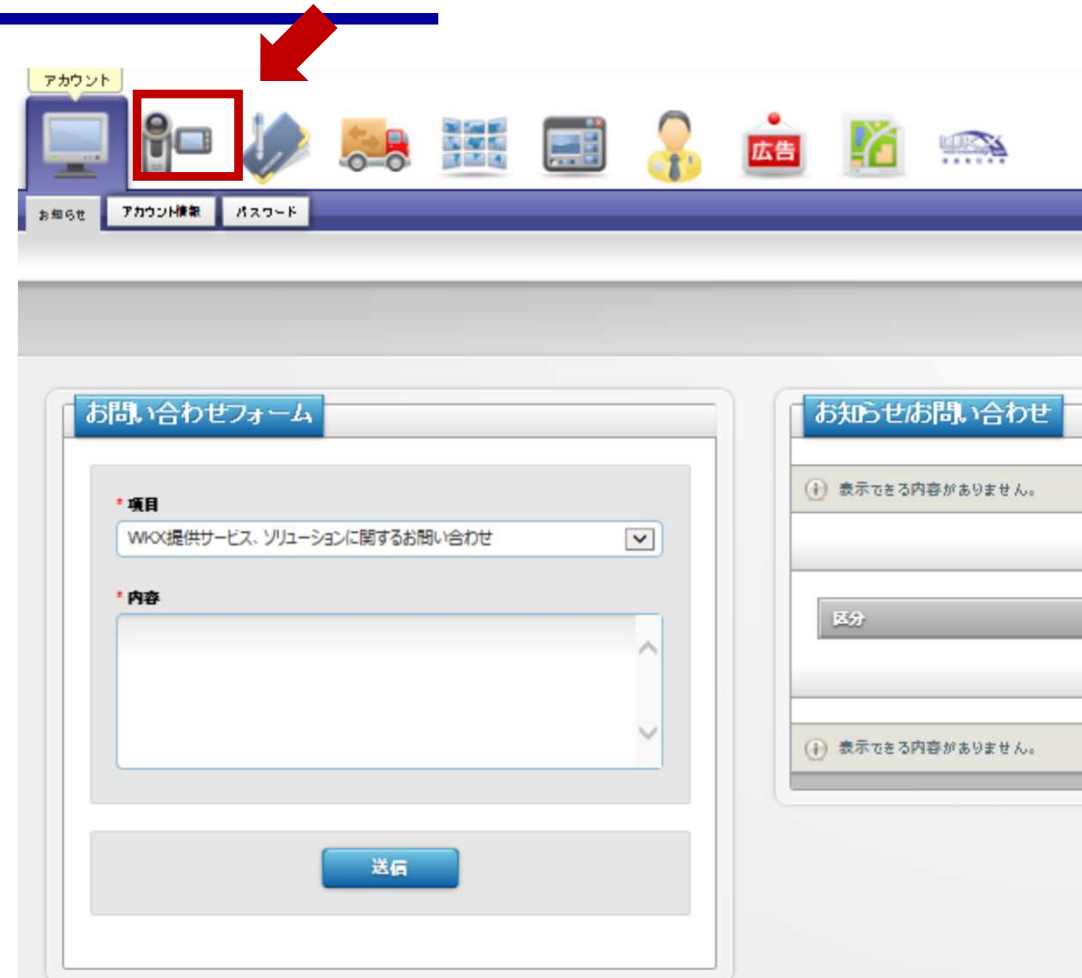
アカウント

広告

お知らせ アカウント情報 パスワード

お問い合わせフォーム

* 項目

WKX提供サービス、ソリューションに関するお問い合わせ

* 内容

送信

お知らせ/お問い合わせ

表示できる内容がありません。

区分

表示できる内容がありません。